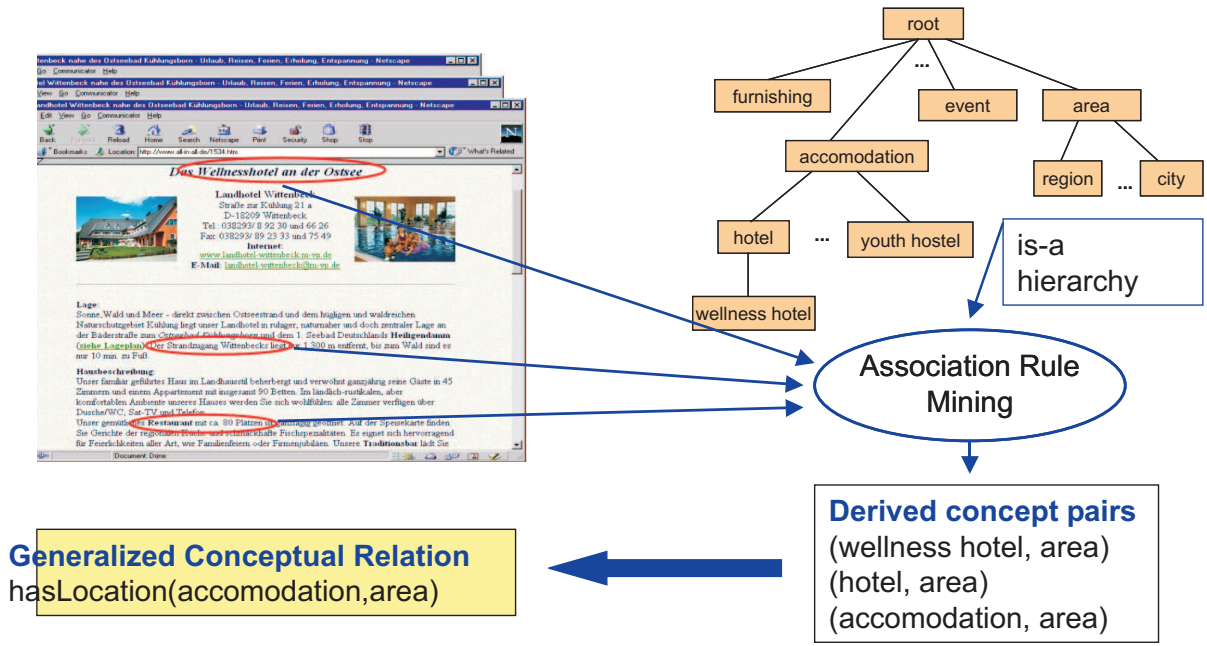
el Wittenbeck nahe des Ostseebad Kühlungsborn - Urlaub, Reisen, Ferien, Erholung, Entspannung - Netscape
Go Communicator Help
Wittenbeck nahe des Ostseebad Kühlungsborn - Urlaub, Reisen, Ferien, Erholung, Entspannung - Netscape
View Go Communicator Help
Landhotel Wittenbeck nahe des Ostseebad Kühlungsborn - Urlaub, Reisen, Ferien, Erholung, Entspannung - Netscape
Edit View Go Communicator Help
Back Forward Reload Home Search Netscape Print Security Shop Stop
Bookmarks Location: http://www.all-in-all.de/1534.htm What's Related

Das Wellnesshotel an der Ostsee

Landhotel Wittenbeck
Straße zur Kühlung 21 a
D-18209 Wittenbeck
Tel.: 038293/ 8 92 30 und 66 26
Fax: 038293/ 89 23 33 und 75 49
Internet:
www.landhotel-wittenbeck.m-vp.de
E-Mail: landhotel-wittenbeck@m-vp.de

Lage:
Sonne,Wald und Meer - direkt zwischen Ostseestrand und dem hügligen und waldreichen Naturschutzgebiet Kühlung liegt unser Landhotel in ruhiger, naturnaher und doch zentraler Lage an der Bäderstraße zum Ostseebad Kühlungsborn und dem 1. Seebad Deutschlands Heiligendamm (siehe Lageplan). Der Strandzugang Wittenbecks liegt ca. 1.300 m entfernt, bis zum Wald sind es nur 10 min. zu Fuß.

Hausbeschreibung:
Unser familiär geführtes Haus im Landhausstil beherbergt und verwöhnt ganzjährig seine Gäste in 45 Zimmern und einem Appartement mit insgesamt 90 Betten. Im ländlich-rustikalen, aber komfortablen Ambiente unseres Hauses werden Sie sich wohlfühlen: alle Zimmer verfügen über Dusche/WC, Sat-TV und Telefon.
Unser gemütliches Restaurant mit ca. 80 Plätzen ist ganztägig geöffnet. Auf der Speisekarte finden Sie Gerichte der regionalen Küche und schmackhafte Fischspezialitäten. Es eignet sich hervorragend für Feierlichkeiten aller Art, wie Familienfeiern oder Firmenjubiläen. Unsere Traditionsbar lädt Sie
Document: Done

root
...
furnishing
event
area
accomodation
region
...
city
hotel
...
youth hostel
wellness hotel

is-a hierarchy

Association Rule Mining

Derived concept pairs
(wellness hotel, area)
(hotel, area)
(accomodation, area)

Generalized Conceptual Relation
hasLocation(accomodation,area)